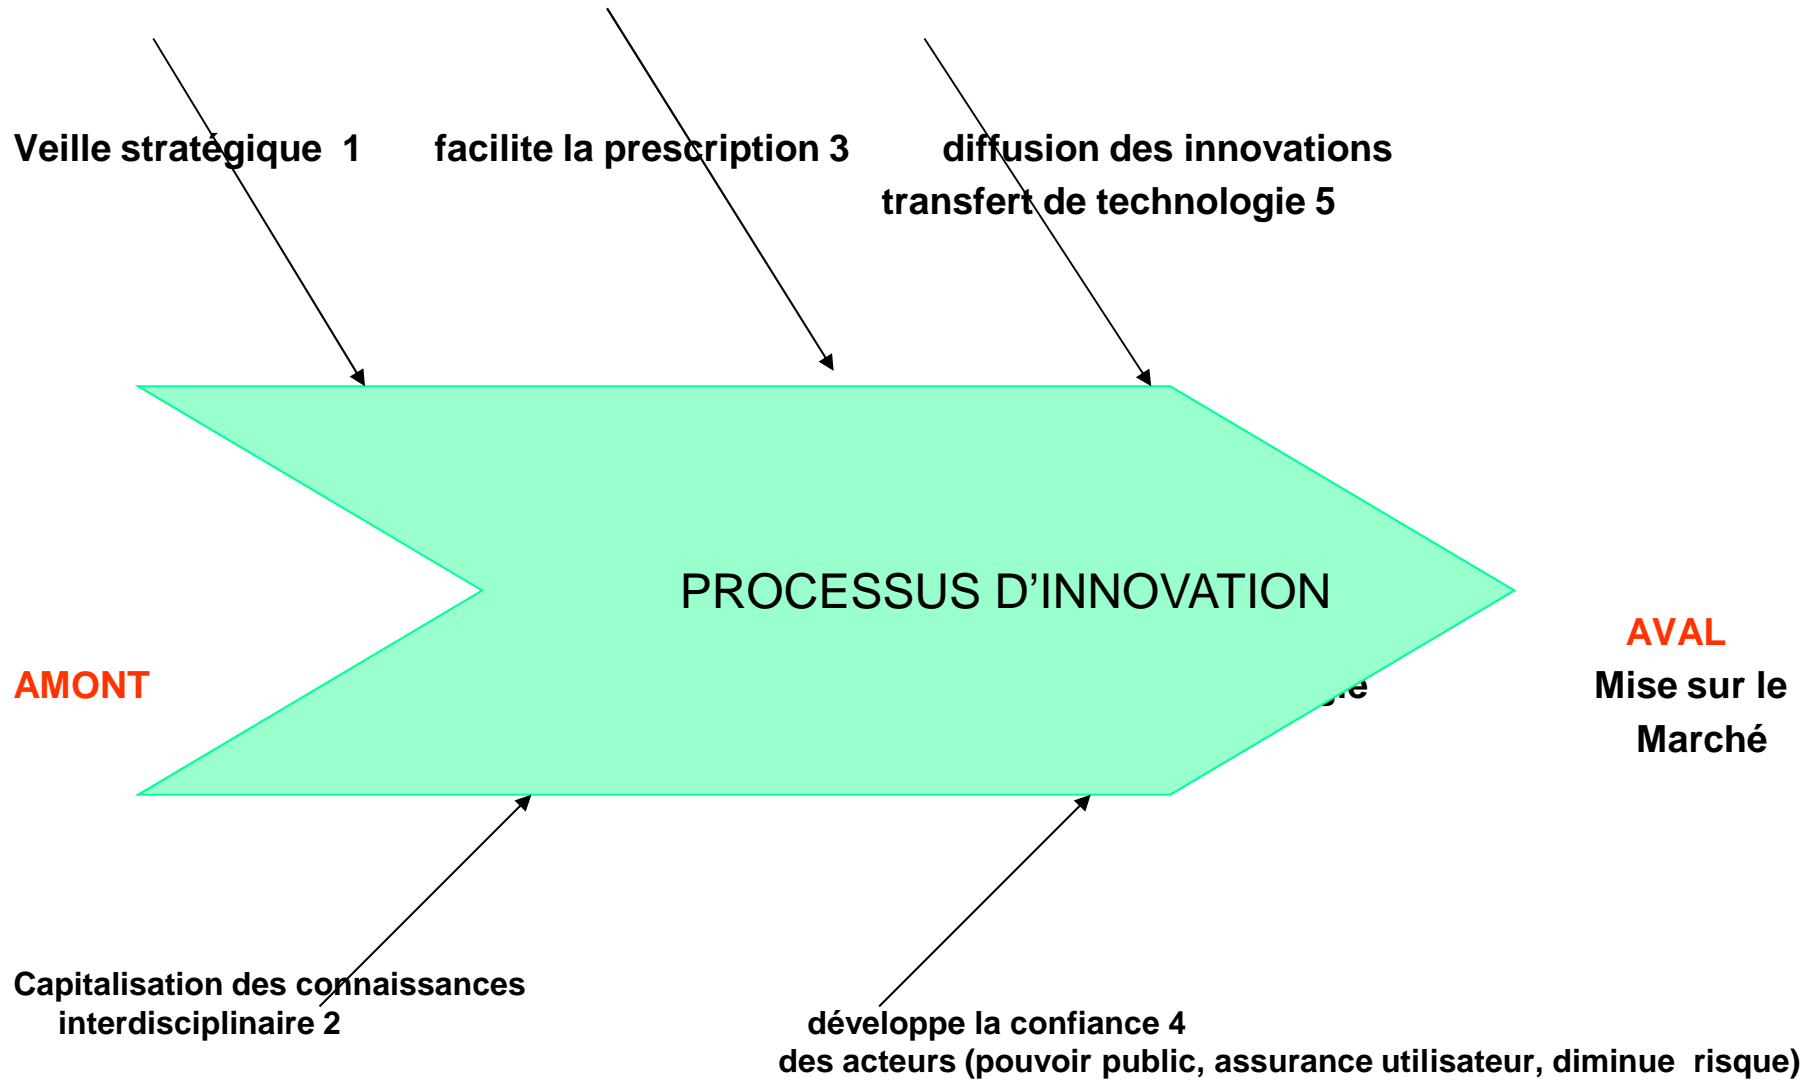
Veille stratégique 1

facilite la prescription 3

diffusion des innovations transfert de technologie 5

PROCESSUS D’INNOVATION

AMONT

AVAL

Mise sur le Marché

Capitalisation des connaissances interdisciplinaire 2

développe la confiance 4 des acteurs (pouvoir public, assurance utilisateur, diminue risque)